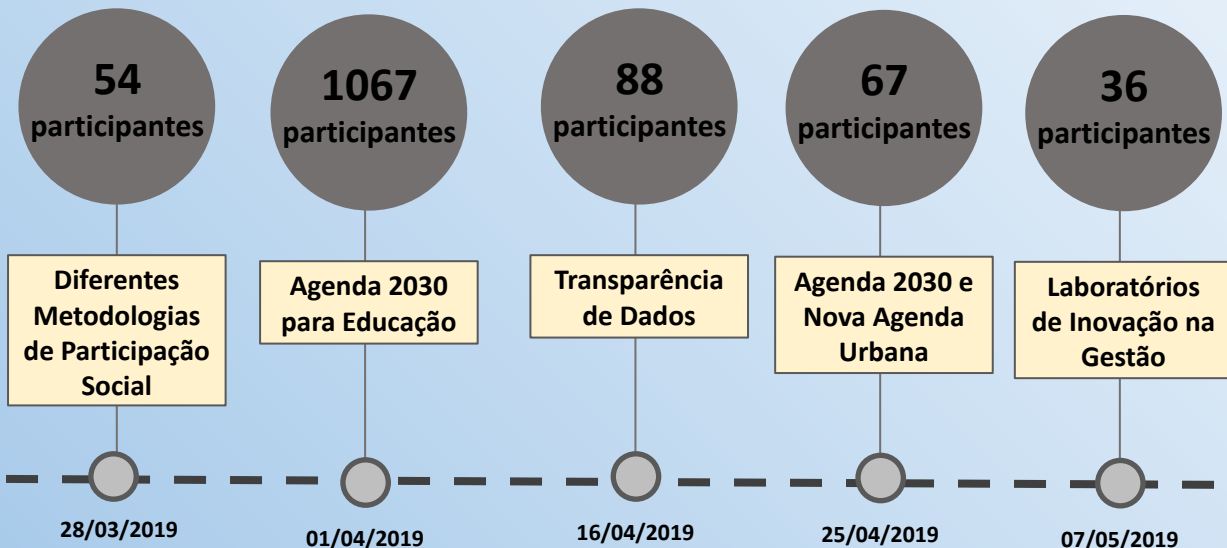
54 participantes

Diferentes Metodologias de Participação Social

28/03/2019

1067 participantes

Agenda 2030 para Educação

01/04/2019

88 participantes

Transparência de Dados

16/04/2019

67 participantes

Agenda 2030 e Nova Agenda Urbana

25/04/2019

36 participantes

Laboratórios de Inovação na Gestão

07/05/2019